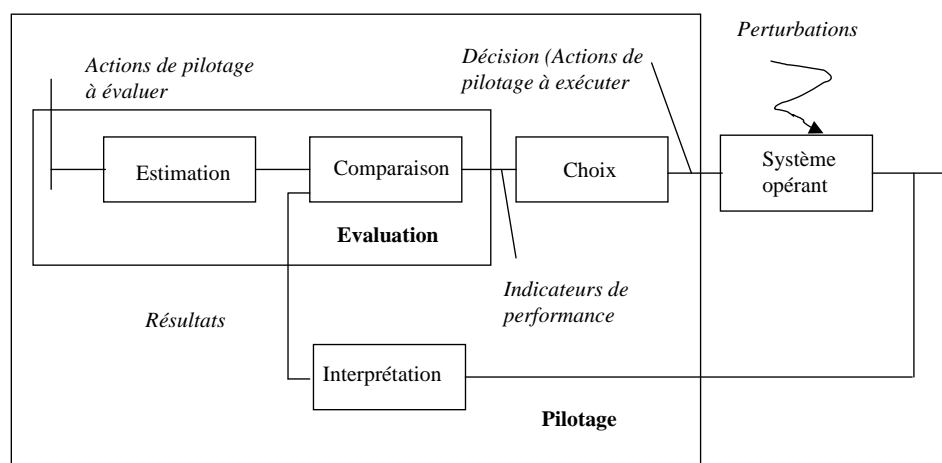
Perturbations

Actions de pilotage à évaluer

Décision (Actions de pilotage à exécuter

Estimation

Comparaison

Choix

Système opérant

Evaluation

Indicateurs de performance

Résultats

Interprétation

Pilotage